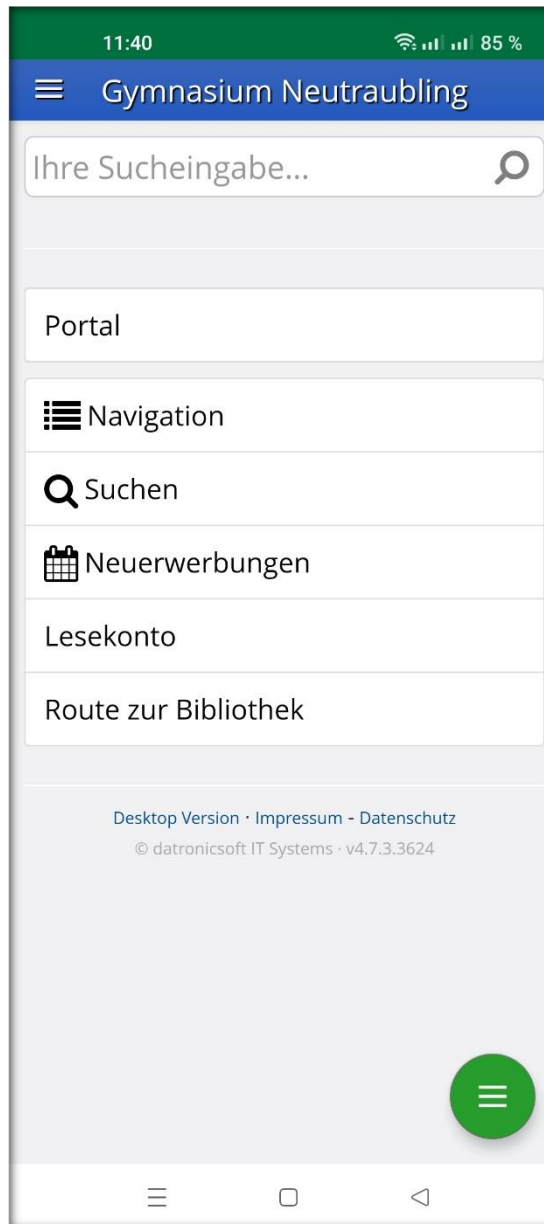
11:40 85 %

Gymnasium Neutraubling

Ihre Sucheingabe...

Portal

Navigation

Suchen

Neuerwerbungen

Lesekonto

Route zur Bibliothek

Desktop Version · Impressum - Datenschutz
© datronicsoft IT Systems · v4.7.3.3624